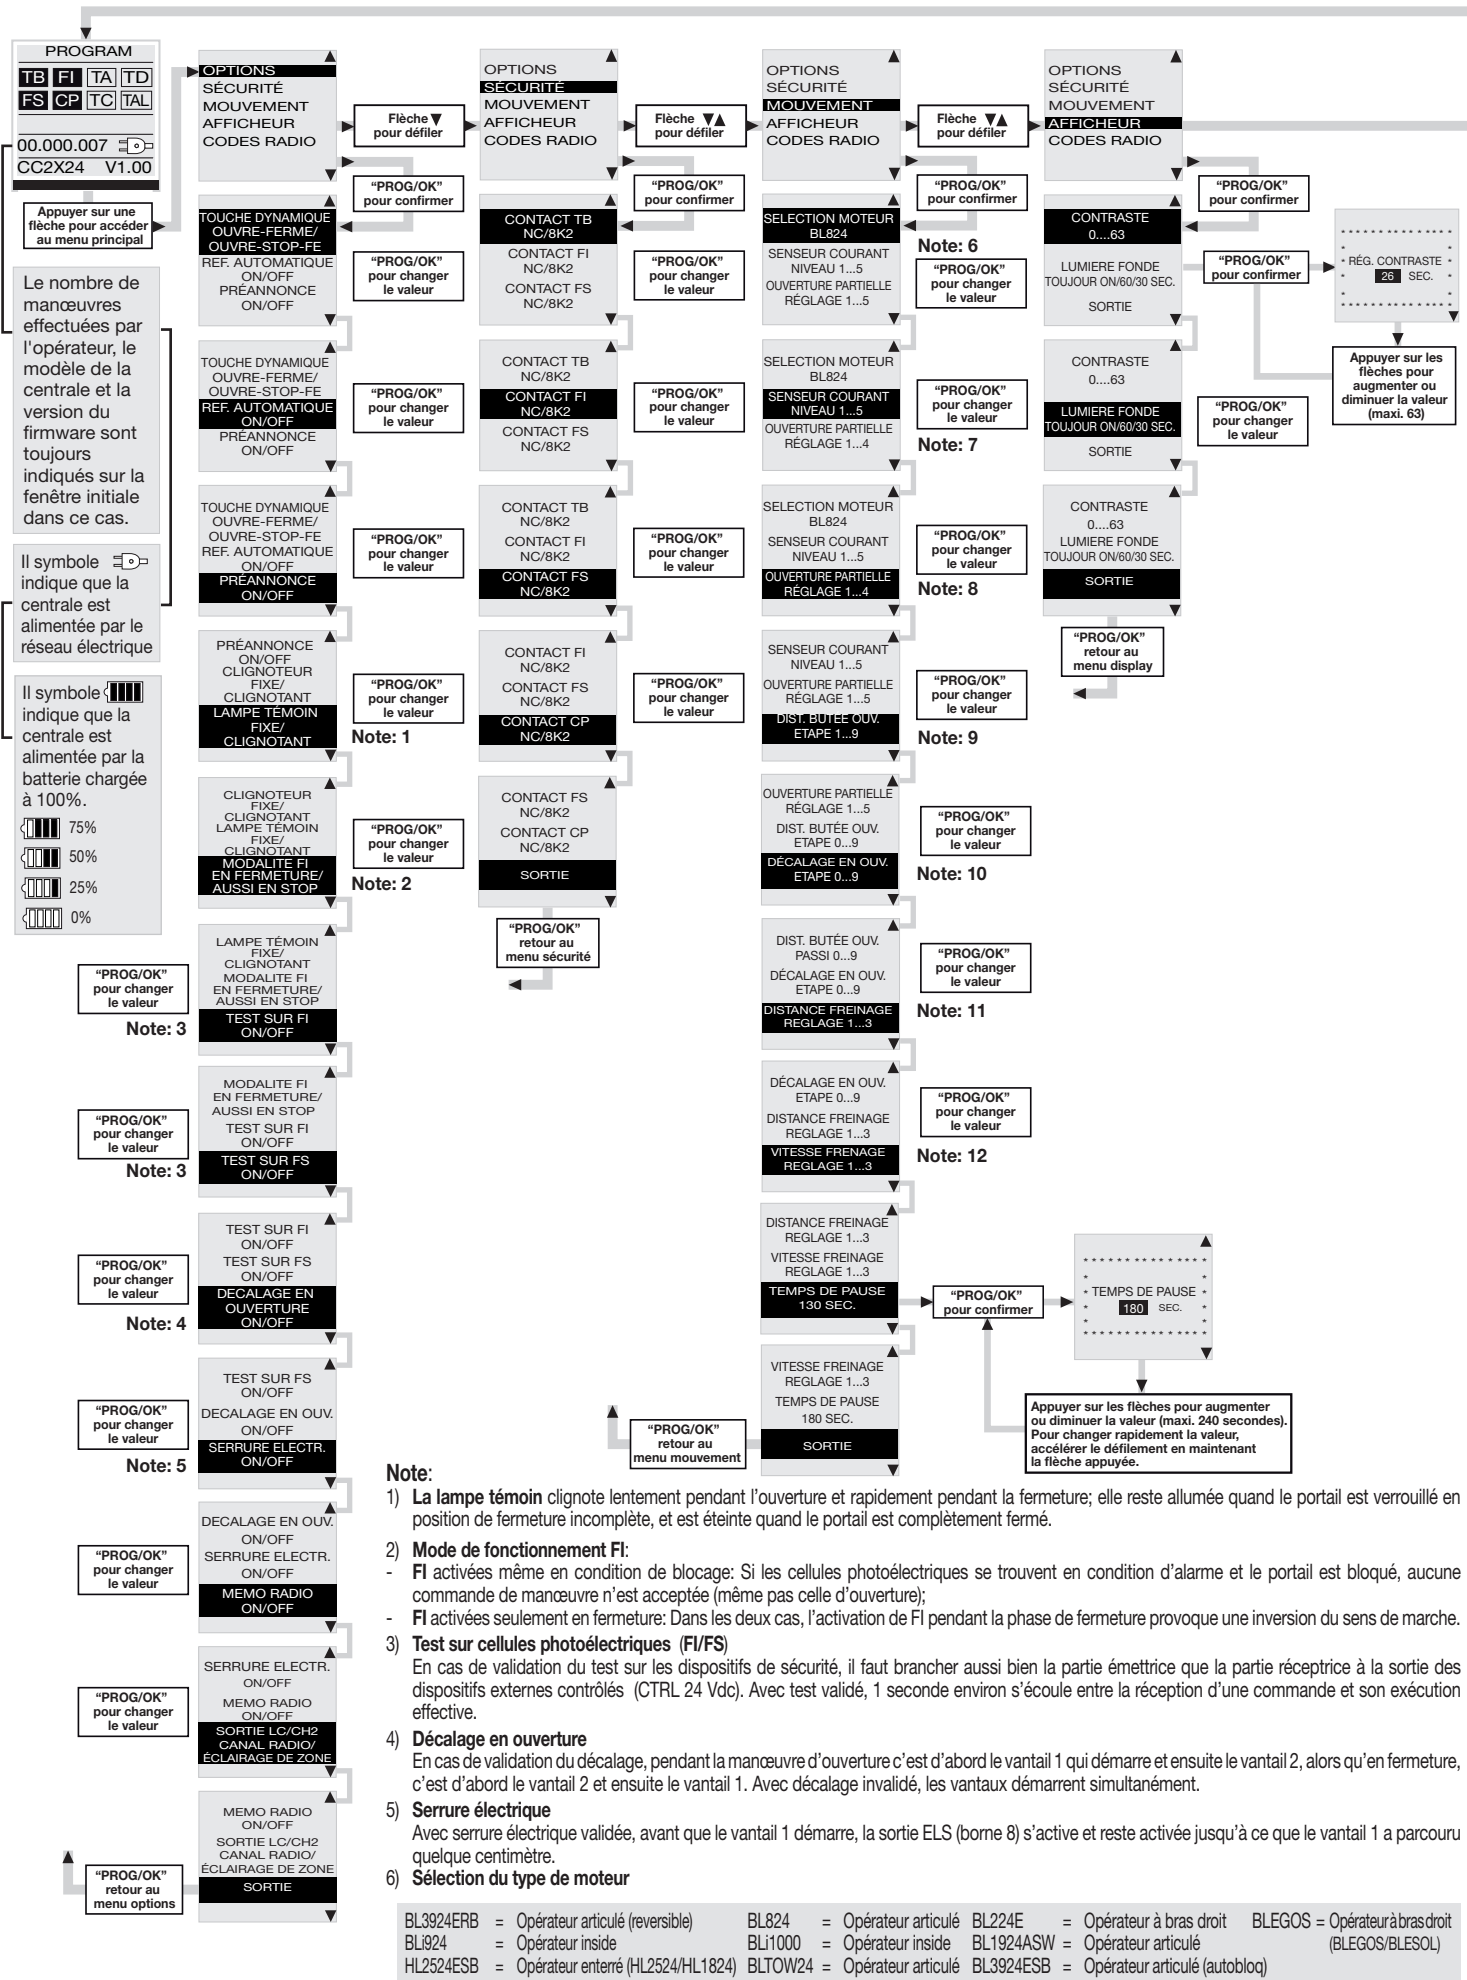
PROGRAM
TB FI TA TD
FS CP TC TAL
00.000.007
CC2X24 V1.00

Appuyer sur une flèche pour accéder au menu principal

Le nombre de manœuvres effectuées par l'opérateur, le modèle de la centrale et la version du firmware sont toujours indiqués sur la fenêtre initiale dans ce cas.

Il symbole indique que la centrale est alimentée par le réseau électrique

Il symbole indique que la centrale est alimentée par la batterie chargée à 100%.
75%
50%
25%
0%

OPTIONS
SÉCURITÉ
MOUVEMENT
AFFICHEUR
CODES RADIO

Flèche ▼ pour défiler

"PROG/OK" pour confirmer

TOUCHE DYNAMIQUE OUVRE-FERME/ OUVRE-STOP-FE
REF. AUTOMATIQUE ON/OFF
PRÉANNONCE ON/OFF

"PROG/OK" pour changer le valeur

TOUCHE DYNAMIQUE OUVRE-FERME/ OUVRE-STOP-FE
REF. AUTOMATIQUE ON/OFF
PRÉANNONCE ON/OFF

"PROG/OK" pour changer le valeur

TOUCHE DYNAMIQUE OUVRE-FERME/ OUVRE-STOP-FE
REF. AUTOMATIQUE ON/OFF
PRÉANNONCE ON/OFF

"PROG/OK" pour changer le valeur

PRÉANNONCE ON/OFF
CLIGNOTEUR FIXE/ CLIGNOTANT
LAMPE TÉMOIN FIXE/ CLIGNOTANT

"PROG/OK" pour changer le valeur
Note: 1

CLIGNOTEUR FIXE/ CLIGNOTANT
LAMPE TÉMOIN FIXE/ CLIGNOTANT
MODALITE FI EN FERMETURE/ AUSSI EN STOP

"PROG/OK" pour changer le valeur
Note: 2

LAMPE TÉMOIN FIXE/ CLIGNOTANT
MODALITE FI EN FERMETURE/ AUSSI EN STOP
TEST SUR FI ON/OFF

"PROG/OK" pour changer le valeur
Note: 3

MODALITE FI EN FERMETURE/ AUSSI EN STOP
TEST SUR FI ON/OFF
TEST SUR FS ON/OFF

"PROG/OK" pour changer le valeur
Note: 3

TEST SUR FI ON/OFF
TEST SUR FS ON/OFF
DECALAGE EN OUVERTURE ON/OFF

"PROG/OK" pour changer le valeur
Note: 4

TEST SUR FS ON/OFF
DECALAGE EN OUV. ON/OFF
SERRURE ELECTR. ON/OFF

"PROG/OK" pour changer le valeur
Note: 5

DECALAGE EN OUV. ON/OFF
SERRURE ELECTR. ON/OFF
MEMO RADIO ON/OFF

"PROG/OK" pour changer le valeur

SERRURE ELECTR. ON/OFF
MEMO RADIO ON/OFF
SORTIE LC/CH2 CANAL RADIO/ ÉCLAIRAGE DE ZONE

"PROG/OK" pour changer le valeur

MEMO RADIO ON/OFF
SORTIE LC/CH2 CANAL RADIO/ ÉCLAIRAGE DE ZONE
SORTIE

"PROG/OK" retour au menu options

OPTIONS
SÉCURITÉ
MOUVEMENT
AFFICHEUR
CODES RADIO

Flèche ▼▲ pour défiler

"PROG/OK" pour confirmer

CONTACT TB NC/8K2
CONTACT FI NC/8K2
CONTACT FS NC/8K2

"PROG/OK" pour changer le valeur

CONTACT TB NC/8K2
CONTACT FI NC/8K2
CONTACT FS NC/8K2

"PROG/OK" pour changer le valeur

CONTACT TB NC/8K2
CONTACT FI NC/8K2
CONTACT FS NC/8K2

"PROG/OK" pour changer le valeur

CONTACT FI NC/8K2
CONTACT FS NC/8K2
CONTACT CP NC/8K2

"PROG/OK" pour changer le valeur

CONTACT FS NC/8K2
CONTACT CP NC/8K2
SORTIE

"PROG/OK" retour au menu sécurité

OPTIONS
SÉCURITÉ
MOUVEMENT
AFFICHEUR
CODES RADIO

Flèche ▼▲ pour défiler

"PROG/OK" pour confirmer

SELECTION MOTEUR BL824
SENSEUR COURANT NIVEAU 1...5
OUVERTURE PARTIELLE RÉGLAGE 1...5

Note: 6
"PROG/OK" pour changer le valeur

SELECTION MOTEUR BL824
SENSEUR COURANT NIVEAU 1...5
OUVERTURE PARTIELLE RÉGLAGE 1...4

"PROG/OK" pour changer le valeur
Note: 7

SELECTION MOTEUR BL824
SENSEUR COURANT NIVEAU 1...5
OUVERTURE PARTIELLE RÉGLAGE 1...4

"PROG/OK" pour changer le valeur
Note: 8

SENSEUR COURANT NIVEAU 1...5
OUVERTURE PARTIELLE RÉGLAGE 1...5
DIST. BUTÉE OUV. ETAPE 1...9

"PROG/OK" pour changer le valeur
Note: 9

OUVERTURE PARTIELLE RÉGLAGE 1...5
DIST. BUTÉE OUV. ETAPE 0...9
DÉCALAGE EN OUV. ETAPE 0...9

"PROG/OK" pour changer le valeur
Note: 10

DIST. BUTÉE OUV. PASSI 0...9
DÉCALAGE EN OUV. ETAPE 0...9
DISTANCE FREINAGE REGLAGE 1...3

"PROG/OK" pour changer le valeur
Note: 11

DÉCALAGE EN OUV. ETAPE 0...9
DISTANCE FREINAGE REGLAGE 1...3
VITESSE FRENAGE REGLAGE 1...3

"PROG/OK" pour changer le valeur
Note: 12

DISTANCE FREINAGE REGLAGE 1...3
VITESSE FREINAGE REGLAGE 1...3
TEMPS DE PAUSE 130 SEC.

"PROG/OK" pour confirmer

TEMPS DE PAUSE 180 SEC.

Appuyer sur les flèches pour augmenter ou diminuer la valeur (maxi. 240 secondes). Pour changer rapidement la valeur, accélérer le défilement en maintenant la flèche appuyée.

VITESSE FREINAGE REGLAGE 1...3
TEMPS DE PAUSE 180 SEC.
SORTIE

"PROG/OK" retour au menu mouvement

OPTIONS
SÉCURITÉ
MOUVEMENT
AFFICHEUR
CODES RADIO

"PROG/OK" pour confirmer

CONTRASTE 0....63
LUMIERE FONDE TOUJOUR ON/60/30 SEC.
SORTIE

"PROG/OK" pour confirmer

RÉG. CONTRASTE 26 SEC.

Appuyer sur les flèches pour augmenter ou diminuer la valeur (maxi. 63)

CONTRASTE 0....63
LUMIERE FONDE TOUJOUR ON/60/30 SEC.
SORTIE

"PROG/OK" pour changer le valeur

CONTRASTE 0....63
LUMIERE FONDE TOUJOUR ON/60/30 SEC.
SORTIE

"PROG/OK" retour au menu display

Note:
1) **La lampe témoin** clignote lentement pendant l'ouverture et rapidement pendant la fermeture; elle reste allumée quand le portail est verrouillé en position de fermeture incomplète, et est éteinte quand le portail est complètement fermé.
2) **Mode de fonctionnement FI**:
- **FI** activées même en condition de blocage: Si les cellules photoélectriques se trouvent en condition d'alarme et le portail est bloqué, aucune commande de manœuvre n'est acceptée (même pas celle d'ouverture);
- **FI** activées seulement en fermeture: Dans les deux cas, l'activation de FI pendant la phase de fermeture provoque une inversion du sens de marche.
3) **Test sur cellules photoélectriques (FI/FS)**
En cas de validation du test sur les dispositifs de sécurité, il faut brancher aussi bien la partie émettrice que la partie réceptrice à la sortie des dispositifs externes contrôlés (CTRL 24 Vdc). Avec test validé, 1 seconde environ s'écoule entre la réception d'une commande et son exécution effective.
4) **Décalage en ouverture**
En cas de validation du décalage, pendant la manœuvre d'ouverture c'est d'abord le vantail 1 qui démarre et ensuite le vantail 2, alors qu'en fermeture, c'est d'abord le vantail 2 et ensuite le vantail 1. Avec décalage invalidé, les vantaux démarrent simultanément.
5) **Serrure électrique**
Avec serrure électrique validée, avant que le vantail 1 démarre, la sortie ELS (borne 8) s'active et reste activée jusqu'à ce que le vantail 1 a parcouru quelque centimètre.
6) **Sélection du type de moteur**

BL3924ERB = Opérateur articulé (reversible) BL824 = Opérateur articulé BL224E = Opérateur à bras droit BLEGOS = Opérateur à bras droit (BLEGOS/BLESOL)
BLi924 = Opérateur inside BLi1000 = Opérateur inside BL1924ASW = Opérateur articulé
HL2524ESB = Opérateur enterré (HL2524/HL1824) BLTOW24 = Opérateur articulé BL3924ESB = Opérateur articulé (autobloq)